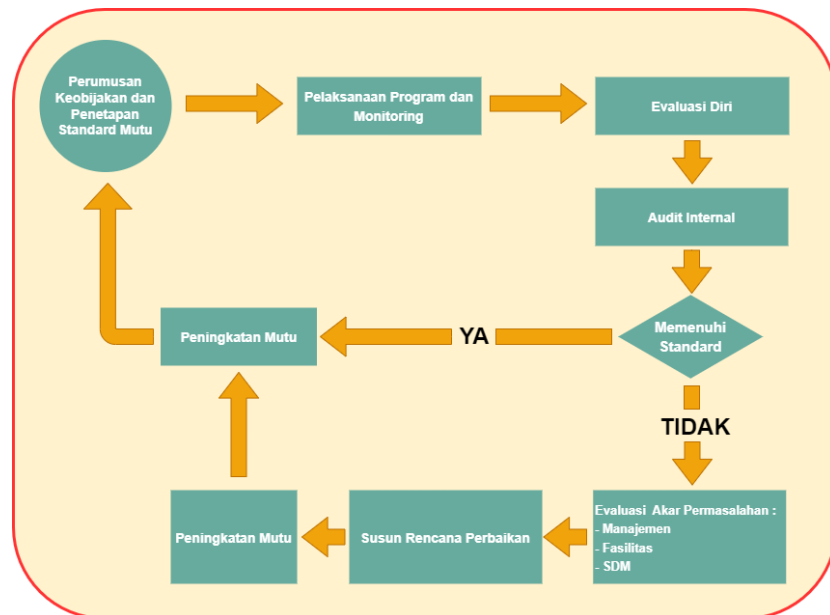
Perumusan Keobijakan dan Penetapan Standard Mutu

Pelaksanaan Program dan Monitoring

Evaluasi Diri

Audit Internal

Memenuhi Standard

YA

Peningkatan Mutu

TIDAK

Evaluasi Akar Permasalahan :
- Manajemen
- Fasilitas
- SDM

Susun Rencana Perbaikan

Peningkatan Mutu